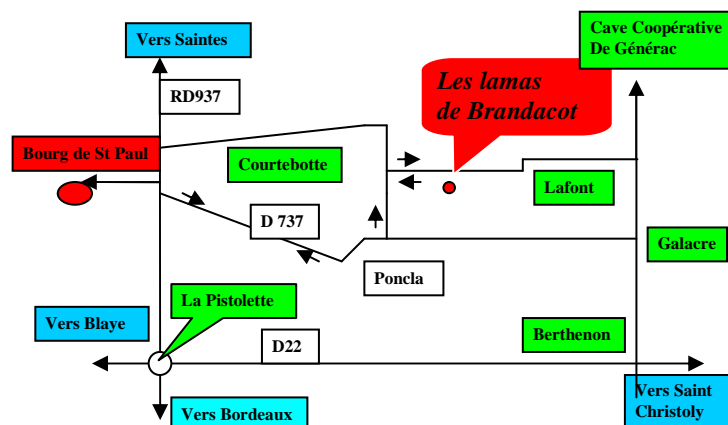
Vers Saintes

RD937

Cave Coopérative De Générac

Les lamas de Brandacot

Bourg de St Paul

Courtebotte

Lafont

D 737

Galacre

Poncla

La Pistolette

Vers Blaye

Berthenon

D22

Vers Bordeaux

Vers Saint Christoly